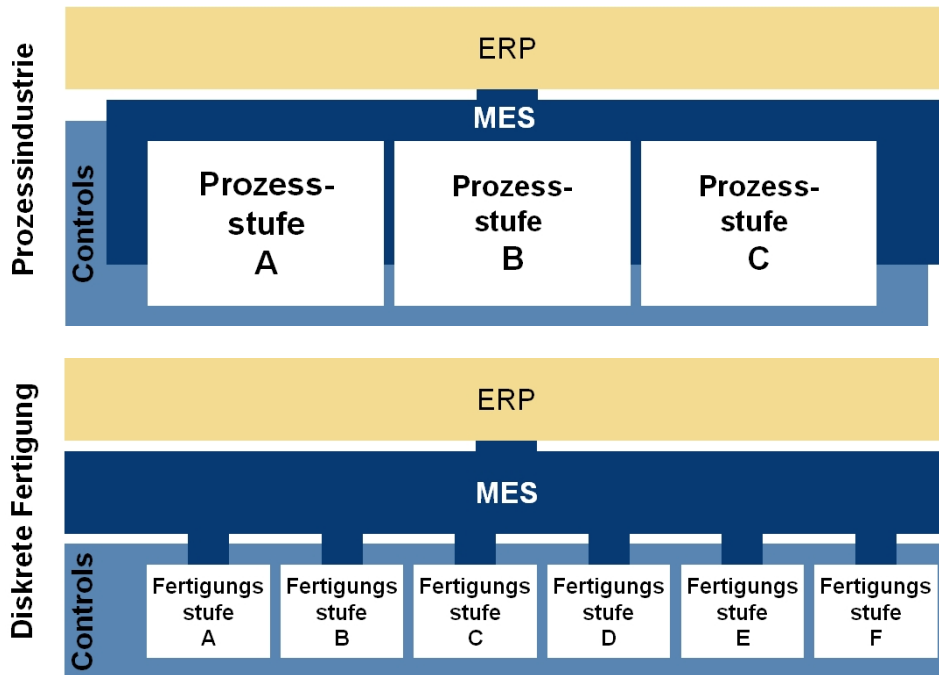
Prozessindustrie

ERP

MES

Controls

Prozess-stufe A

Prozess-stufe B

Prozess-stufe C

Diskrete Fertigung

ERP

MES

Controls

Fertigungs stufe A

Fertigungs stufe B

Fertigungs stufe C

Fertigungs stufe D

Fertigungs stufe E

Fertigungs stufe F